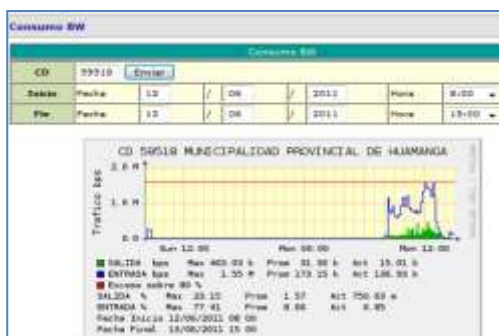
Consumo BW

Consumo BW

| CD | 59518 | Enviar | | | | | | |
|---|---|---|---|---|---|---|---|---|
| Inicio | Fecha | 12 | / | 06 | / | 2011 | Hora | 8:00 |
| Fin | Fecha | 13 | / | 06 | / | 2011 | Hora | 15:00 |

CD 59518 MUNICIPALIDAD PROVINCIAL DE HUAMANGA

Trafico bps

2.0 M
1.0 M
0.0

Sun 12:00 Mon 00:00 Mon 12:00

SALIDA bps Max 403.03 k Prom 31.50 k Act 15.01 k
ENTRADA bps Max 1.55 M Prom 173.15 k Act 186.93 k
Exceso sobre 80 %
SALIDA % Max 23.15 Prom 1.57 Act 750.63 m
ENTRADA % Max 77.41 Prom 8.66 Act 9.35
Fecha Inicio 12/06/2011 08 00
Fecha Final 13/06/2011 15 00